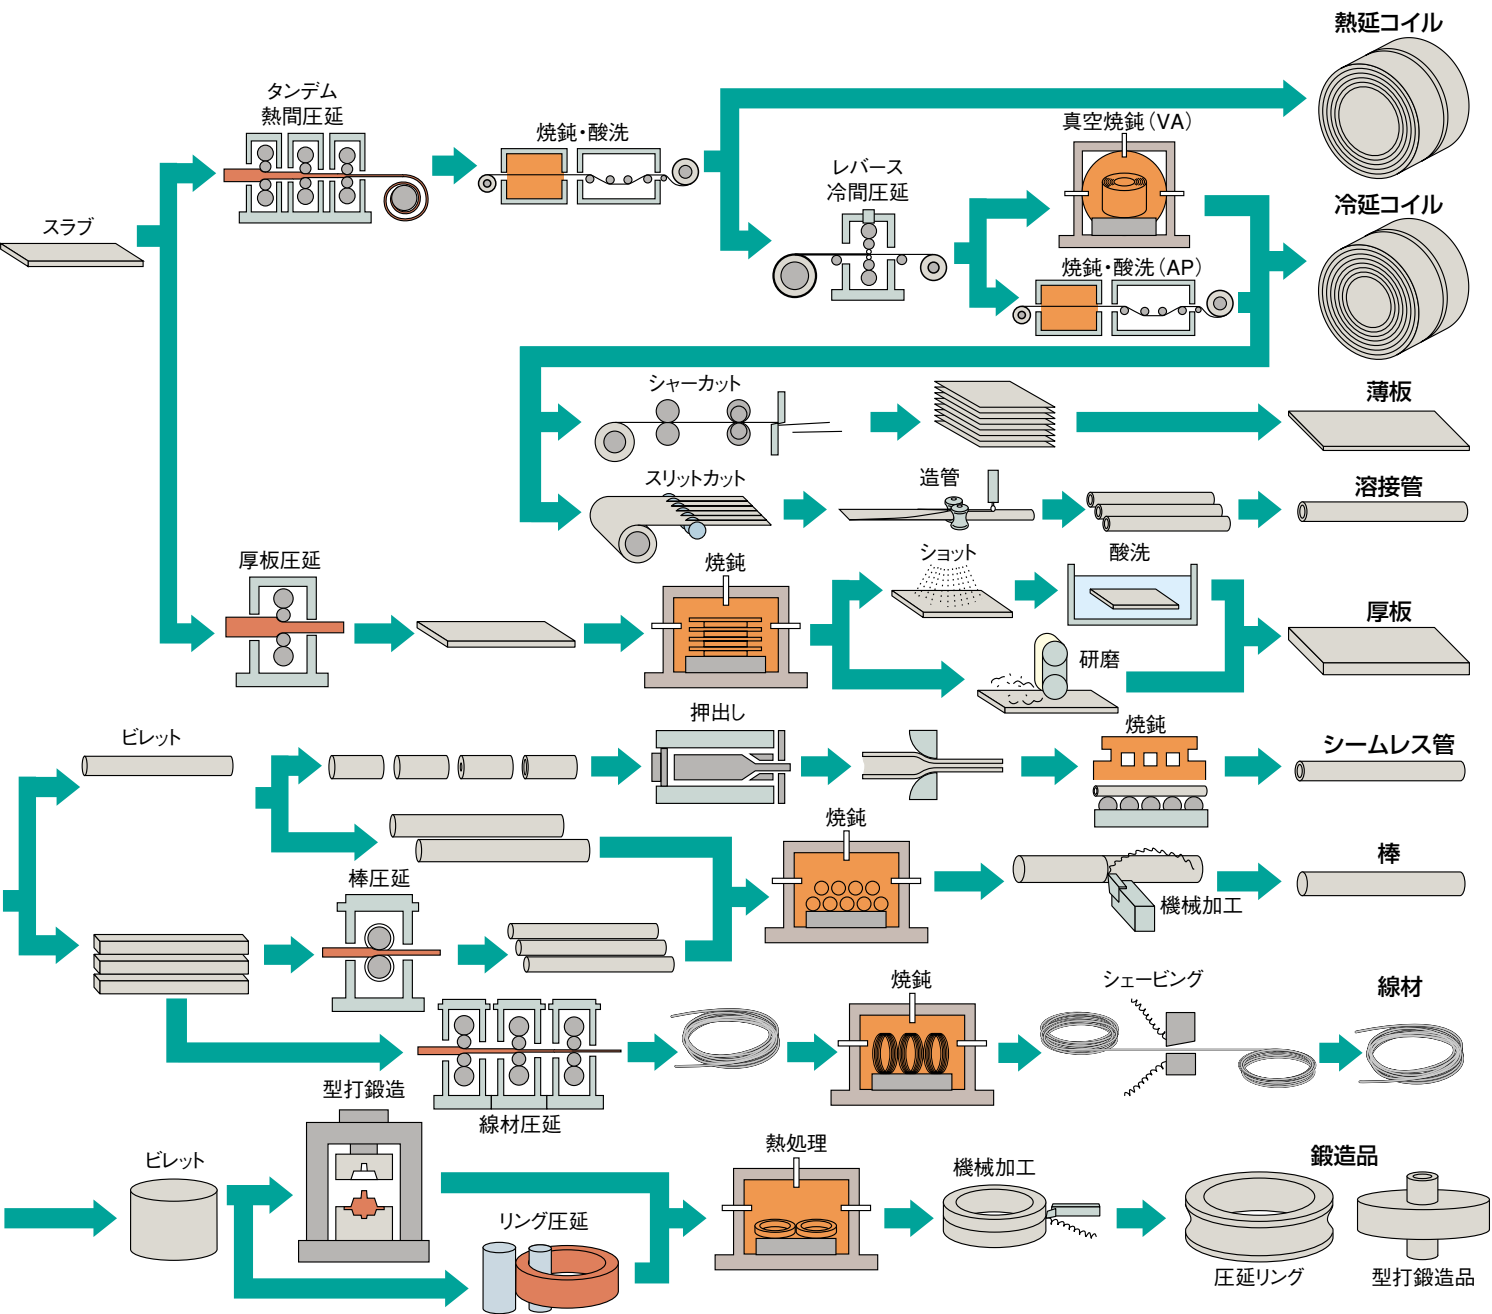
熱延コイル

タンデム
熱間圧延

焼鈍・酸洗

真空焼鈍（VA）

スラブ

レバース
冷間圧延

冷延コイル

焼鈍・酸洗（AP）

シャーカット

薄板

スリットカット

造管

溶接管

厚板圧延

焼鈍

ショット

酸洗

厚板

研磨

ビレット

押出し

焼鈍

シームレス管

焼鈍

棒

棒圧延

機械加工

焼鈍

シェービング

線材

型打鍛造

線材圧延

ビレット

熱処理

機械加工

鍛造品

リング圧延

圧延リング

型打鍛造品